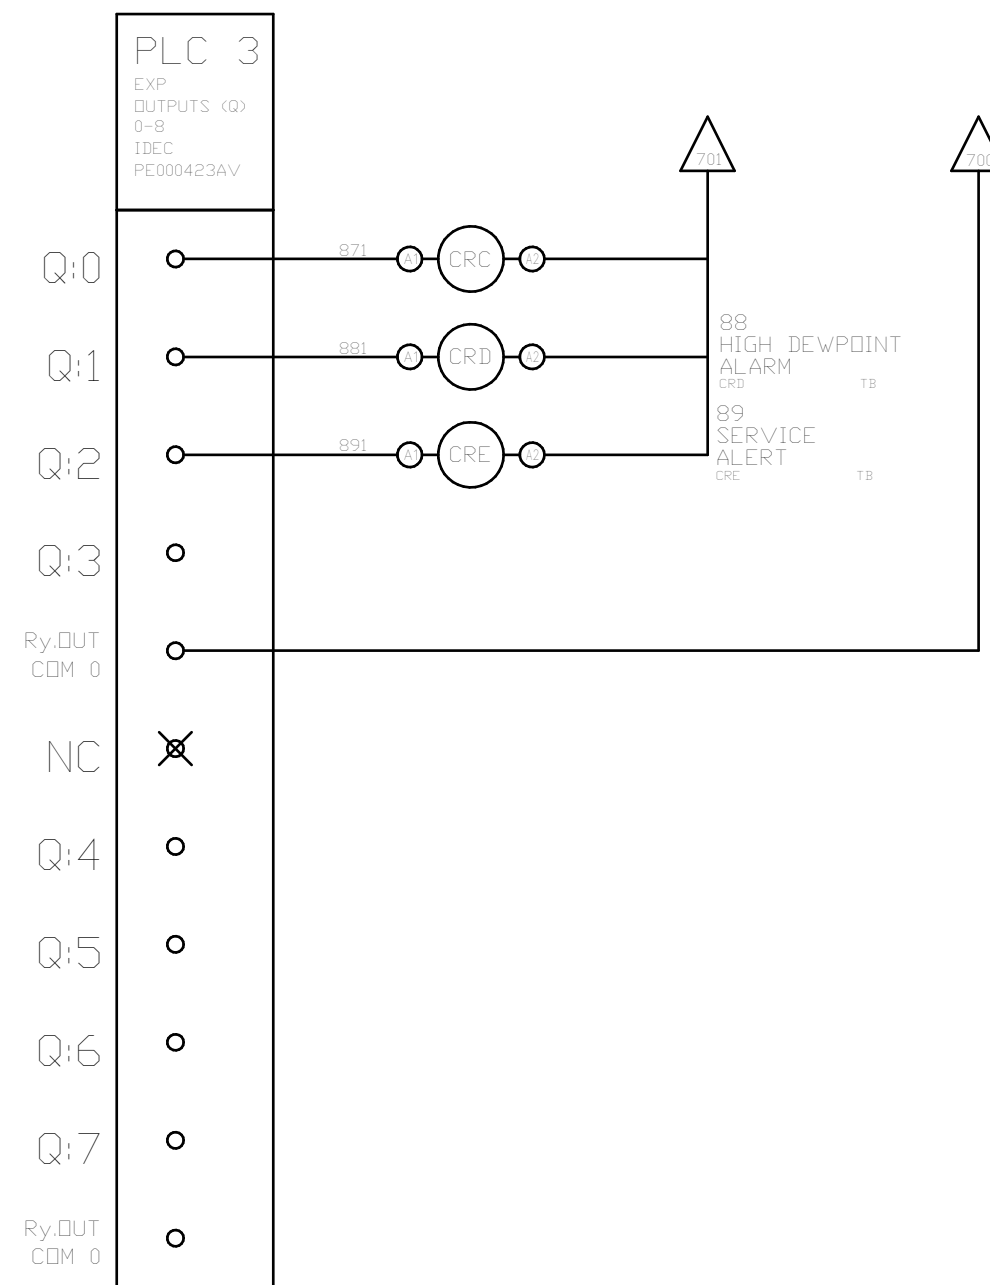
PLC 3
EXP
OUTPUTS (Q)
0-8
IDEC
PE000423AV

701

700

Q:0
871
A1
CRC
A2

Q:1
881
A1
CRD
A2

88
HIGH DEWPOINT
ALARM
CRD TB

Q:2
891
A1
CRE
A2

89
SERVICE
ALERT
CRE TB

Q:3

Ry.OUT
COM 0

NC

Q:4

Q:5

Q:6

Q:7

Ry.OUT
COM 0